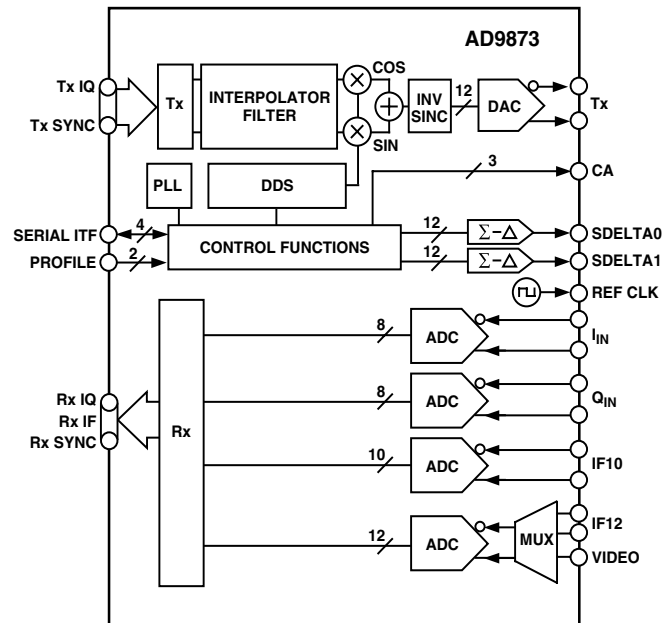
AD9873

Tx IQ
Tx SYNC
Tx
INTERPOLATOR FILTER
COS
SIN
INV SINC
12
DAC
Tx
PLL
DDS
3
CA
SERIAL ITF
4
PROFILE
2
CONTROL FUNCTIONS
12
$\Sigma-\Delta$
SDELTA0
12
$\Sigma-\Delta$
SDELTA1
REF CLK
8
ADC
$I_{IN}$
Rx IQ
Rx IF
Rx SYNC
Rx
8
ADC
$Q_{IN}$
10
ADC
IF10
12
ADC
MUX
IF12
VIDEO